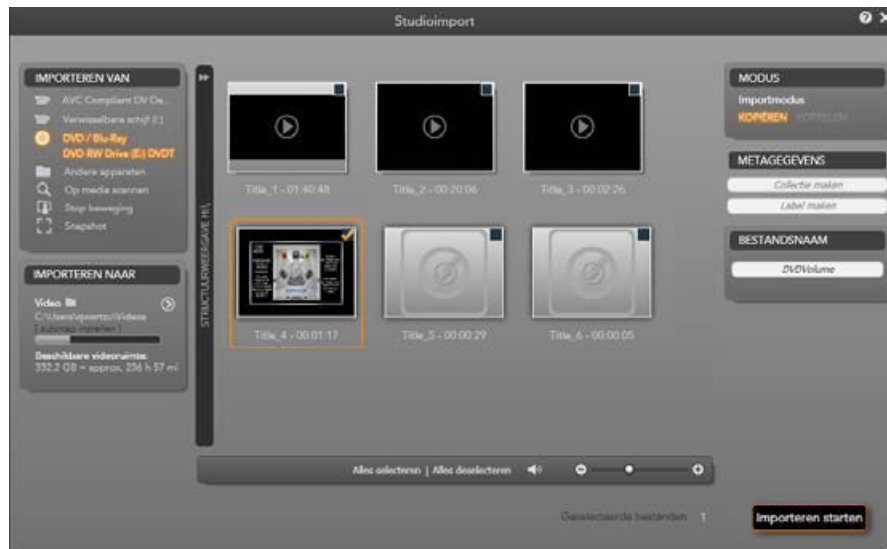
Studioimport

IMPORTEREN VAN

AVC Compliant DV De...

Verwisselbare schijf (I:)

DVD / Blu-Ray
DVD RW Drive (E:) DVDT

Andere apparaten

Op media scannen

Stop beweging

Snapshot

IMPORTEREN NAAR

Video
C:\Users\vpwartu\Videos
[ submap instellen ]

Beschikbare videoruimte:
332,2 GB ~ approx. 236 h 57 mi

STRUCTUURWEERGAVE (H)

Title_1 - 01:40:48

Title_2 - 00:20:06

Title_3 - 00:02:26

Title_4 - 00:01:17

Title_5 - 00:00:29

Title_6 - 00:00:05

Alles selecteren | Alles deselecteren

MODUS

Importmodus
KOPIËREN KOPPELEN

METAGEGEVENS

Collectie maken

Label maken

BESTANDSNAAM

DVDVolume

Geselecteerde bestanden 1

Importeren starten